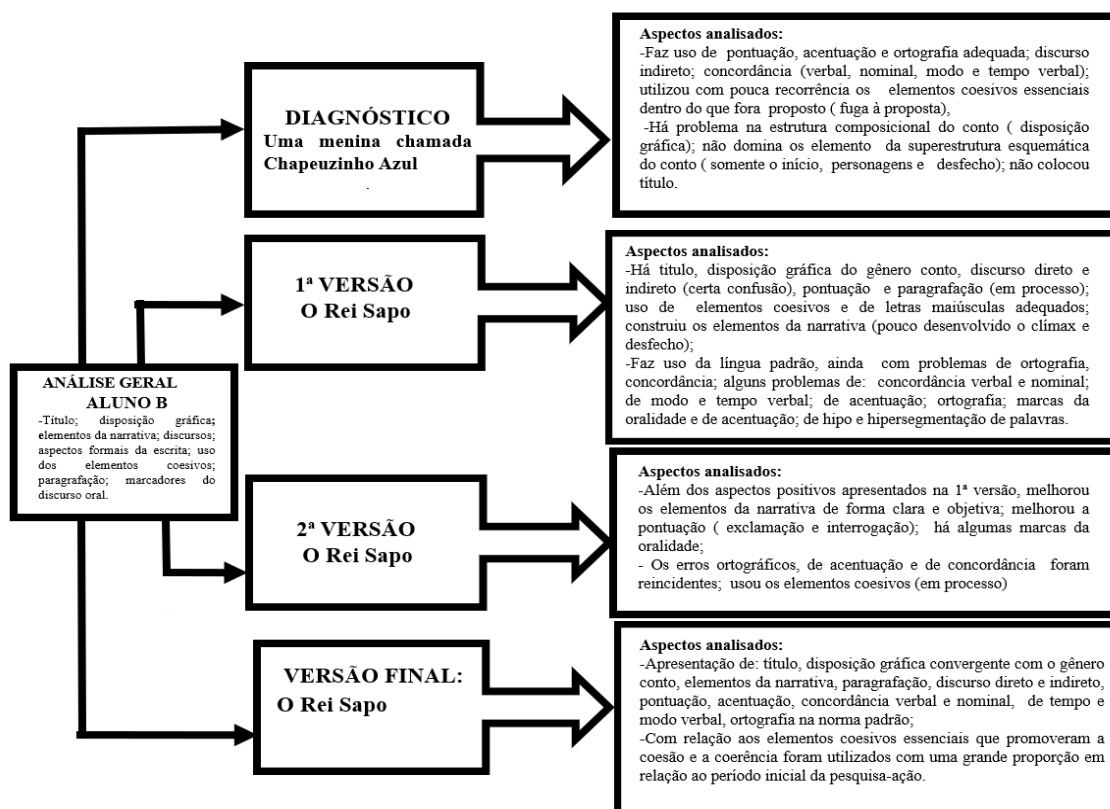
ANÁLISE GERAL
ALUNO B
-Título; disposição gráfica; elementos da narrativa; discursos; aspectos formais da escrita; uso dos elementos coesivos; paragrafação; marcadores do discurso oral.

DIAGNÓSTICO
Uma menina chamada Chapeuzinho Azul

Aspectos analisados:
-Faz uso de pontuação, acentuação e ortografia adequada; discurso indireto; concordância (verbal, nominal, modo e tempo verbal); utilizou com pouca recorrência os elementos coesivos essenciais dentro do que fora proposto ( fuga à proposta),
-Há problema na estrutura composicional do conto ( disposição gráfica); não domina os elemento da superestrutura esquemática do conto ( somente o início, personagens e desfecho); não colocou título.

1ª VERSÃO
O Rei Sapo

Aspectos analisados:
-Há título, disposição gráfica do gênero conto, discurso direto e indireto (certa confusão), pontuação e paragrafação (em processo); uso de elementos coesivos e de letras maiúsculas adequados; construiu os elementos da narrativa (pouco desenvolvido o clímax e desfecho);
-Faz uso da língua padrão, ainda com problemas de ortografia, concordância; alguns problemas de: concordância verbal e nominal; de modo e tempo verbal; de acentuação; ortografia; marcas da oralidade e de acentuação; de hipo e hipersegmentação de palavras.

2ª VERSÃO
O Rei Sapo

Aspectos analisados:
-Além dos aspectos positivos apresentados na 1ª versão, melhorou os elementos da narrativa de forma clara e objetiva; melhorou a pontuação ( exclamação e interrogação); há algumas marcas da oralidade;
- Os erros ortográficos, de acentuação e de concordância foram reincidentes; usou os elementos coesivos (em processo)

VERSÃO FINAL:
O Rei Sapo

Aspectos analisados:
-Apresentação de: título, disposição gráfica convergente com o gênero conto, elementos da narrativa, paragrafação, discurso direto e indireto, pontuação, acentuação, concordância verbal e nominal, de tempo e modo verbal, ortografia na norma padrão;
-Com relação aos elementos coesivos essenciais que promoveram a coesão e a coerência foram utilizados com uma grande proporção em relação ao período inicial da pesquisa-ação.